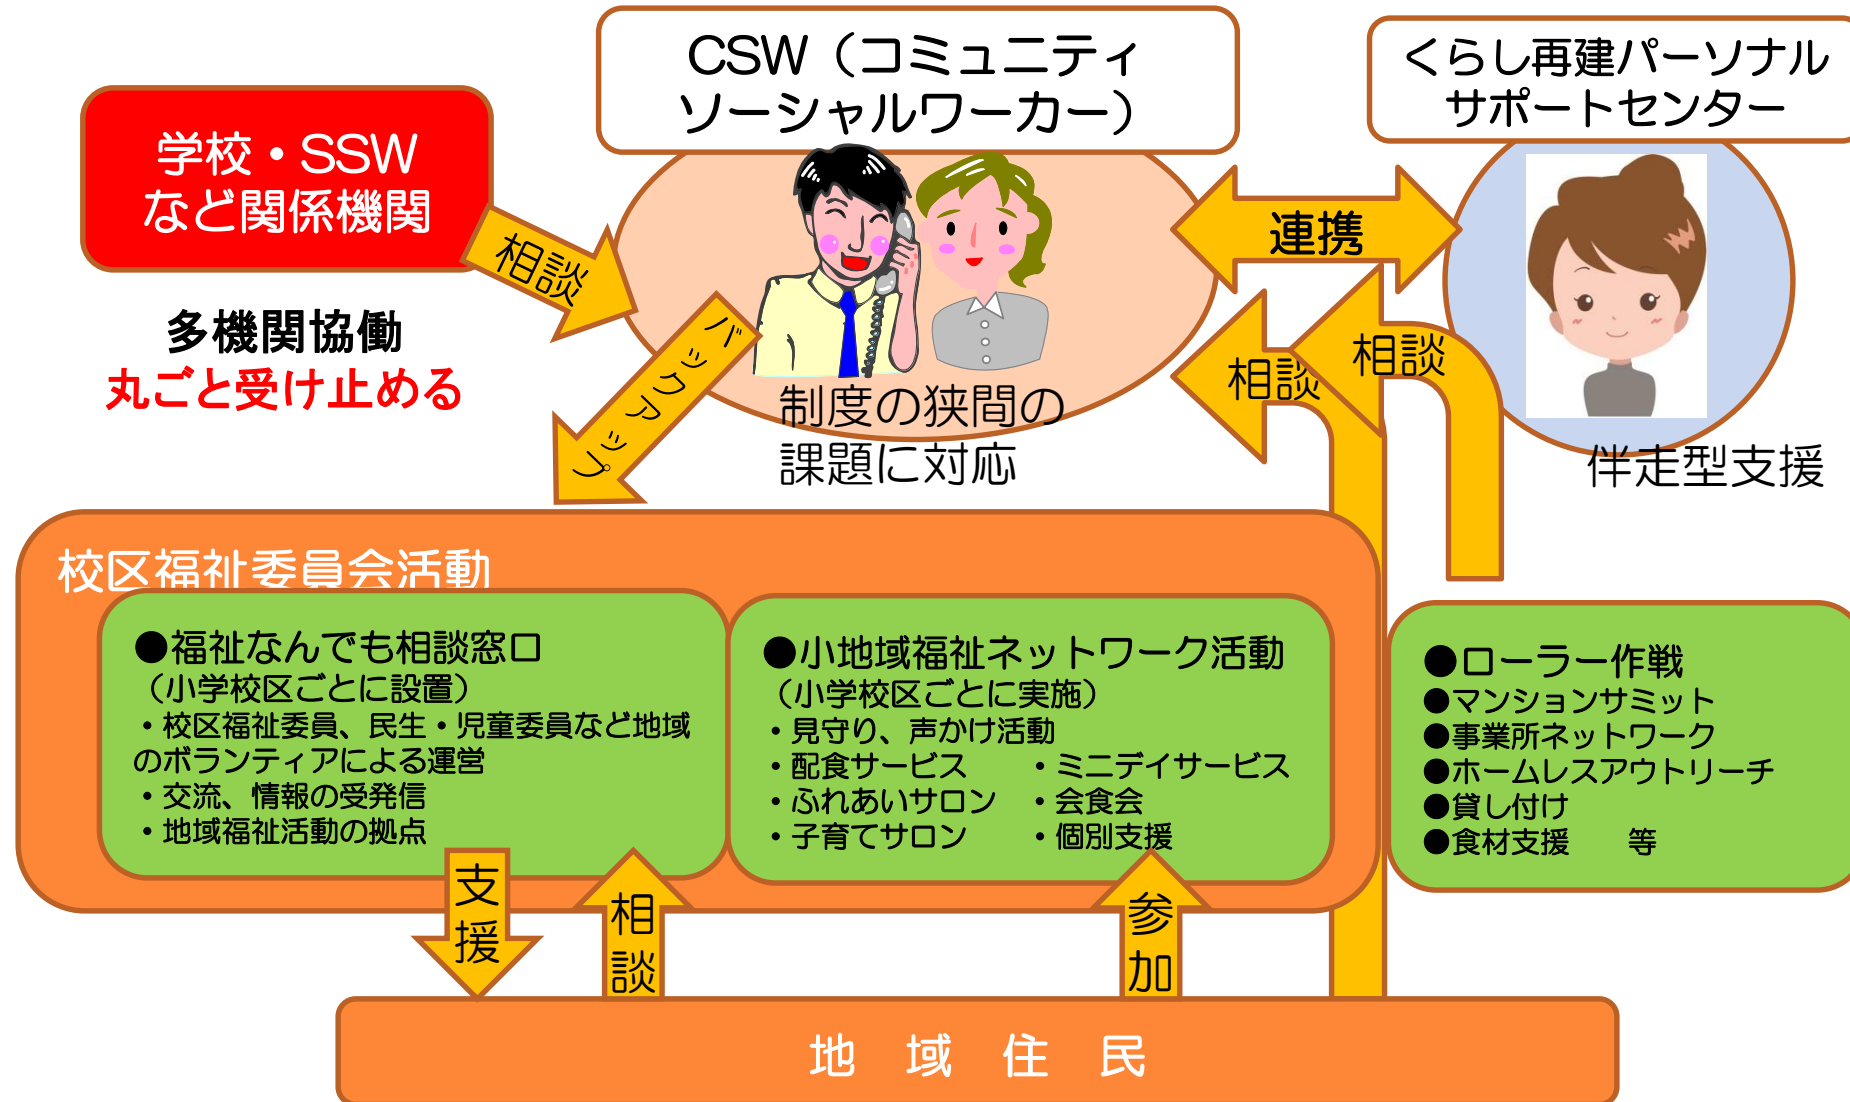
学校・SSW
など関係機関

相談

多機関協働
丸ごと受け止める

CSW（コミュニティ
ソーシャルワーカー）

バックアップ

制度の狭間の
課題に対応

連携

相談

相談

くらし再建パーソナル
サポートセンター

伴走型支援

校区福祉委員会活動

●福祉なんでも相談窓口
（小学校区ごとに設置）
・校区福祉委員、民生・児童委員など地域のボランティアによる運営
・交流、情報の受発信
・地域福祉活動の拠点

●小地域福祉ネットワーク活動
（小学校区ごとに実施）
・見守り、声かけ活動
・配食サービス　・ミニデイサービス
・ふれあいサロン　・会食会
・子育てサロン　・個別支援

●ローラー作戦
●マンションサミット
●事業所ネットワーク
●ホームレスアウトリーチ
●貸し付け
●食材支援　等

支援

相談

参加

地　域　住　民